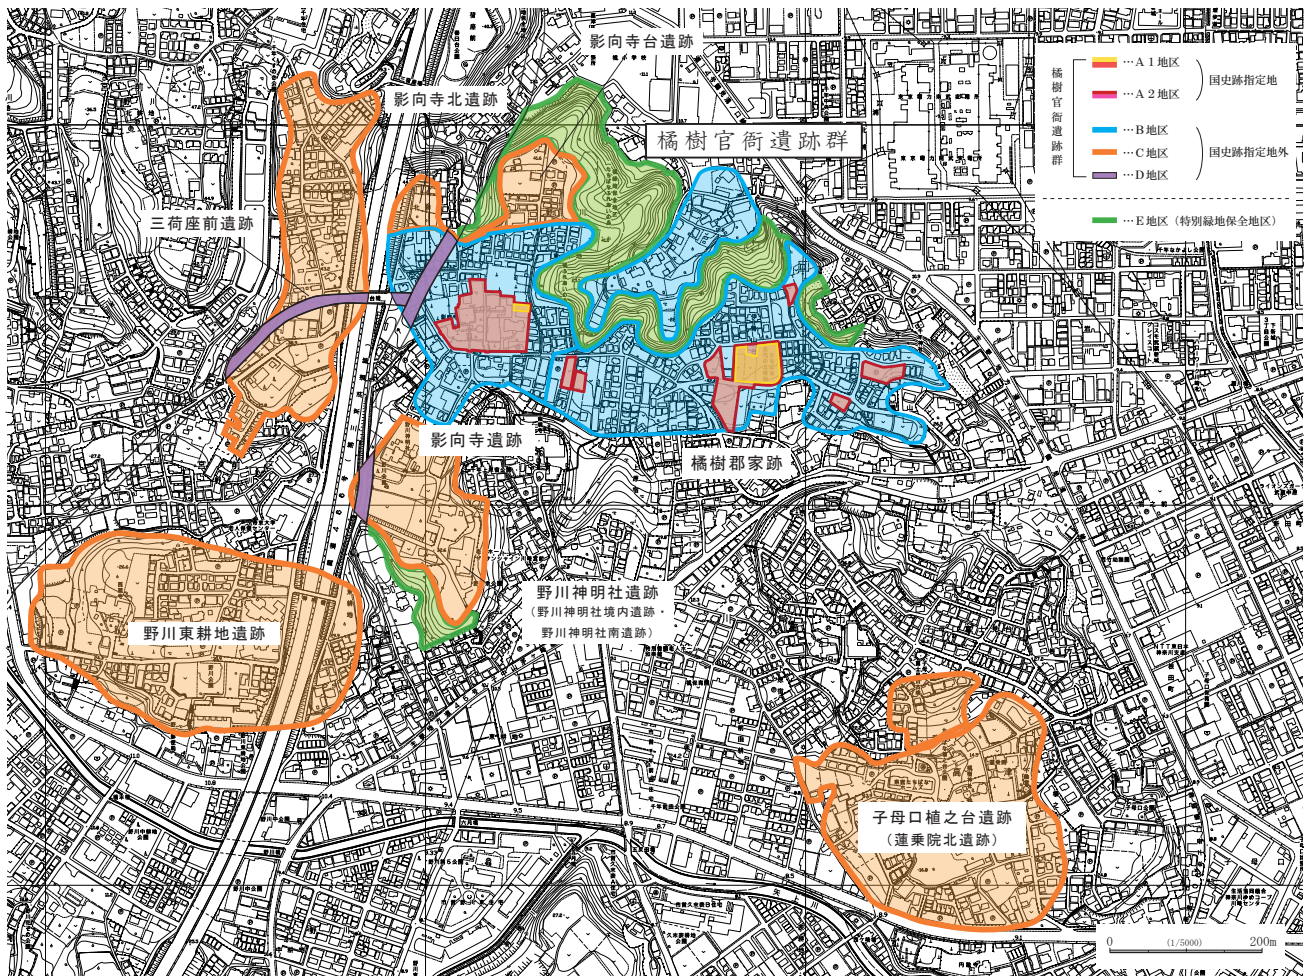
影向寺台遺跡

橘樹官衙遺跡群
…A１地区
…A２地区
国史跡指定地
…B地区
…C地区
…D地区
国史跡指定地外
…E地区（特別緑地保全地区）

影向寺北遺跡

橘樹官衙遺跡群

三荷座前遺跡

影向寺遺跡

橘樹郡家跡

野川神明社遺跡
（野川神明社境内遺跡・野川神明社南遺跡）

野川東耕地遺跡

子母口植之台遺跡
（蓮乗院北遺跡）

0 (1/5000) 200m